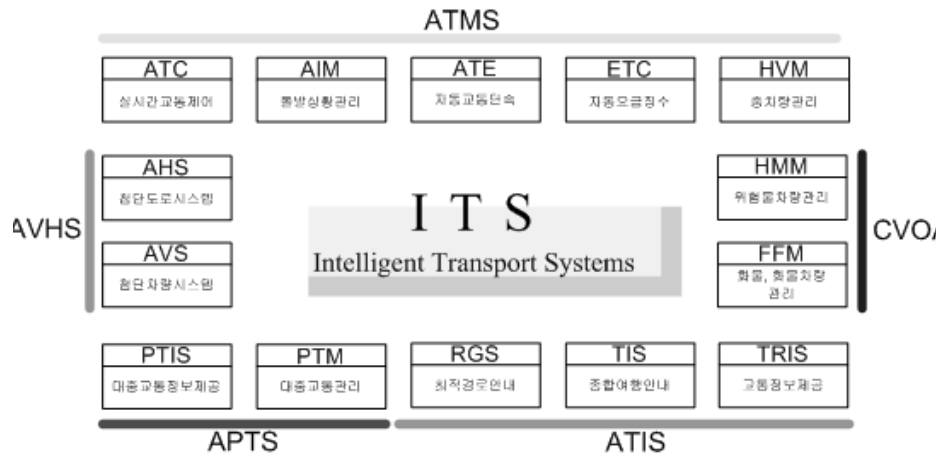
ATMS

ATC
실시간교통제어

AIM
돌발상황관리

ATE
자동교통단속

ETC
자동요금징수

HVM
중차량관리

AVHS

AHS
첨단도로시스템

AVS
첨단차량시스템

I T S
Intelligent Transport Systems

HMM
위험물차량관리

FFM
화물, 화물차량관리

CVO

PTIS
대중교통정보제공

PTM
대중교통관리

RGS
최적경로안내

TIS
종합여행안내

TRIS
교통정보제공

APTS

ATIS